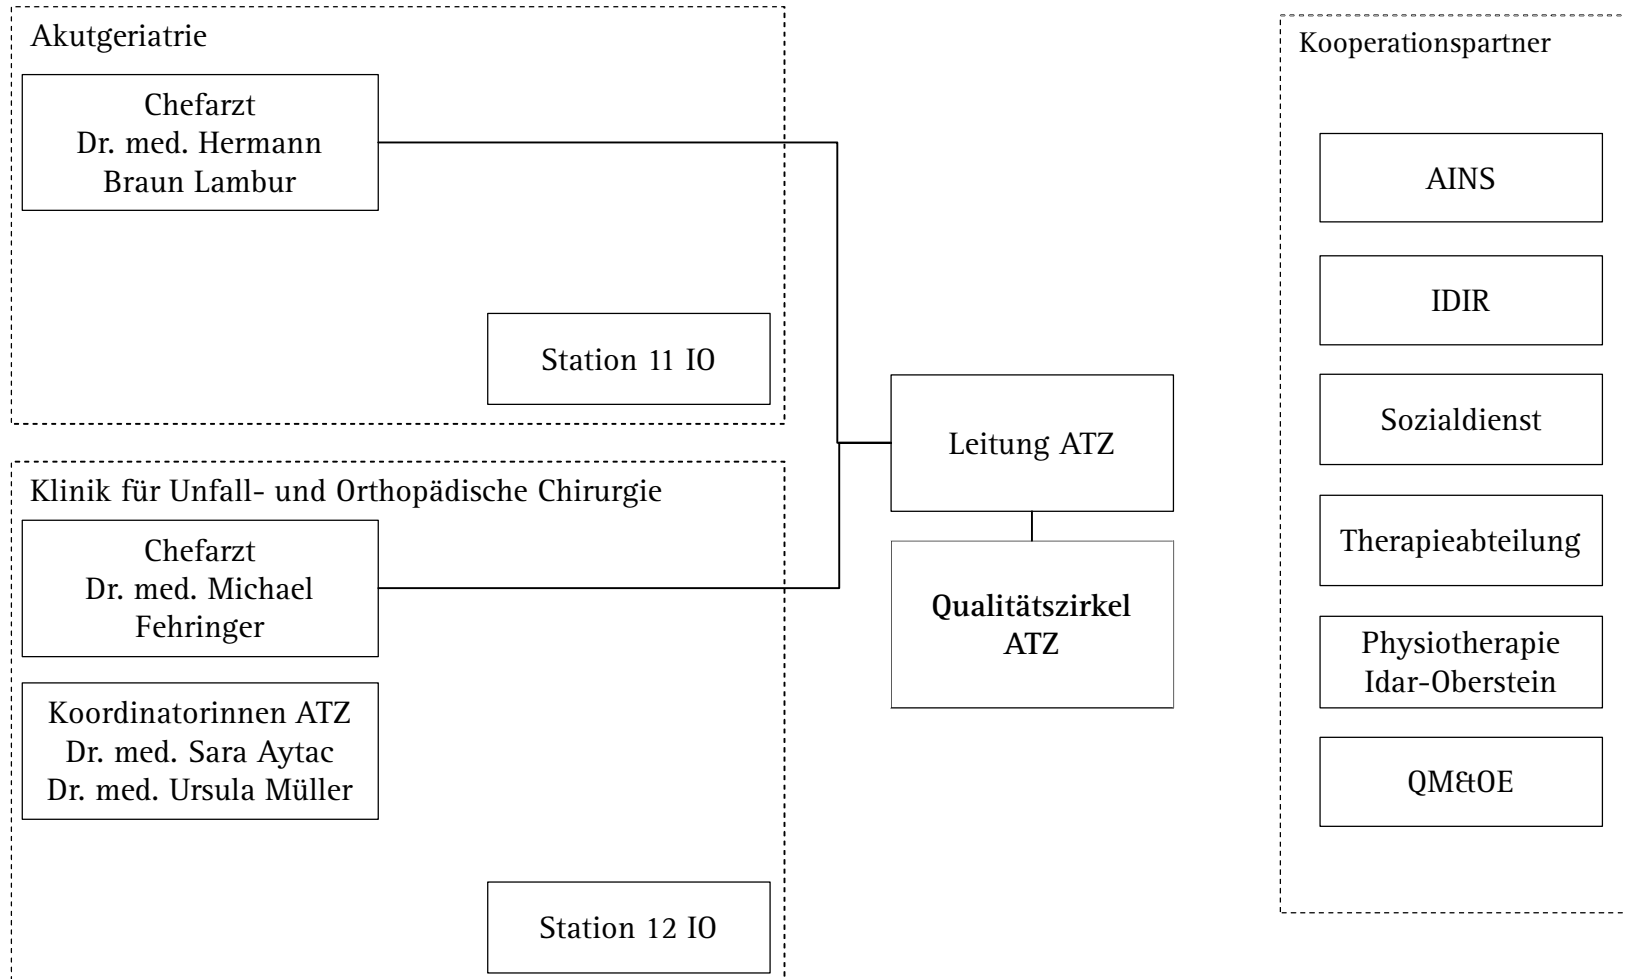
Akutgeriatrie

Chefarzt
Dr. med. Hermann
Braun Lambur

Station 11 IO

Klinik für Unfall- und Orthopädische Chirurgie

Chefarzt
Dr. med. Michael
Fehringer

Koordinatorinnen ATZ
Dr. med. Sara Aytac
Dr. med. Ursula Müller

Station 12 IO

Leitung ATZ

**Qualitätszirkel ATZ**

Kooperationspartner

AINS

IDIR

Sozialdienst

Therapieabteilung

Physiotherapie
Idar-Oberstein

QM&OE